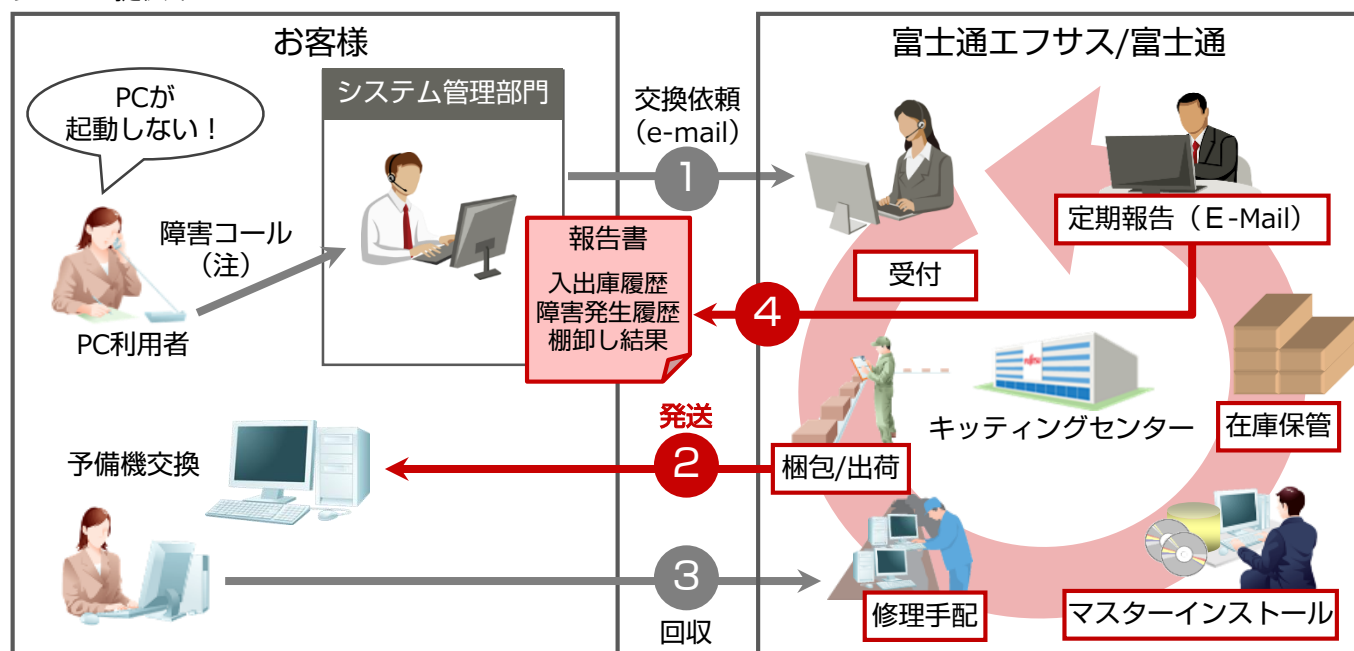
お客様

PCが
起動しない！

障害コール
（注）

PC利用者

システム管理部門

報告書

入出庫履歴
障害発生履歴
棚卸し結果

予備機交換

交換依頼
（e-mail）

1

4

発送

2

3

回収

富士通エフサス/富士通

受付

定期報告（E-Mail）

キッティングセンター

在庫保管

梱包/出荷

修理手配

マスターインストール